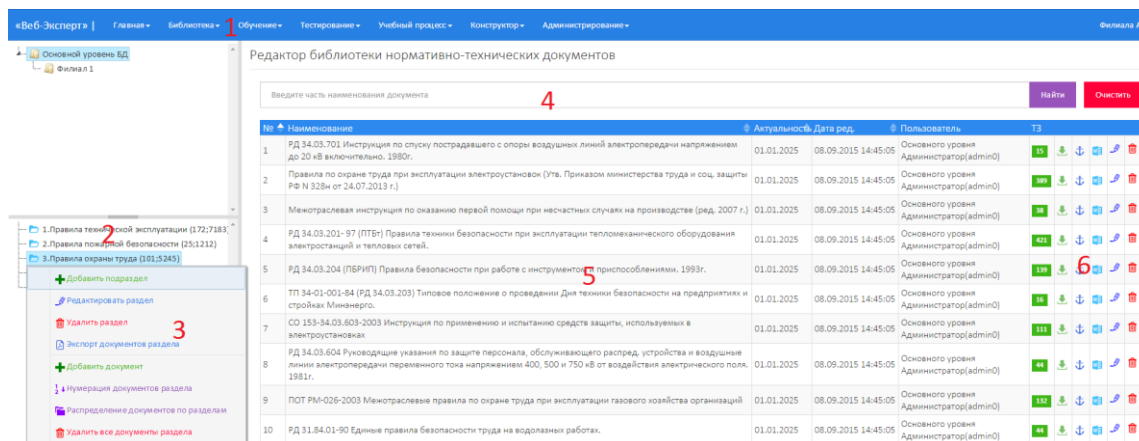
«Веб-Эксперт» | Главная▾ Библиотека▾ 1 Обучение▾ Тестирование▾ Учебный процесс▾ Конструктор▾ Администрирование▾ Филиал А

Основной уровень БД
Филиал 1

Редактор библиотеки нормативно-технических документов

Введите часть наименования документа 4 Найти Очистить

| № | Наименование | Актуальность | Дата ред. | Пользователь | ТЗ |
|---|---|---|---|---|---|
| 1 | РД 34.03.701 Инструкция по спуску пострадавшего с опоры воздушных линий электропередачи напряжением до 20 кВ включительно. 1980г. | 01.01.2025 | 08.09.2015 14:45:05 | Основного уровня Администратор(admin0) | 15 |
| 2 | Правила по охране труда при эксплуатации электроустановок (Утв. Приказом министерства труда и соц. защиты РФ N 328н от 24.07.2013 г.) | 01.01.2025 | 08.09.2015 14:45:05 | Основного уровня Администратор(admin0) | 389 |
| 3 | Межотраслевая инструкция по оказанию первой помощи при несчастных случаях на производстве (ред. 2007 г.) | 01.01.2025 | 08.09.2015 14:45:05 | Основного уровня Администратор(admin0) | 38 |
| 4 | РД 34.03.201- 97 (ПТБт) Правила техники безопасности при эксплуатации тепломеханического оборудования электростанций и тепловых сетей. | 01.01.2025 | 08.09.2015 14:45:05 | Основного уровня Администратор(admin0) | 421 |
| 5 | РД 34.03.204 (ПБРИП) Правила безопасности при работе с инструментом 5 приспособлениями. 1993г. | 01.01.2025 | 08.09.2015 14:45:05 | Основного уровня Администратор(admin0) | 139 6 |
| 6 | ТП 34-01-001-84 (РД 34.03.203) Типовое положение о проведении Дня техники безопасности на предприятиях и стройках Минэнерго. | 01.01.2025 | 08.09.2015 14:45:05 | Основного уровня Администратор(admin0) | 16 |
| 7 | СО 153-34.03.603-2003 Инструкция по применению и испытанию средств защиты, используемых в электроустановках | 01.01.2025 | 08.09.2015 14:45:05 | Основного уровня Администратор(admin0) | 111 |
| 8 | РД 34.03.604 Руководящие указания по защите персонала, обслуживающего распред. устройства и воздушные линии электропередачи переменного тока напряжением 400, 500 и 750 кВ от воздействия электрического поля. 1981г. | 01.01.2025 | 08.09.2015 14:45:05 | Основного уровня Администратор(admin0) | 44 |
| 9 | ПОТ РМ-026-2003 Межотраслевые правила по охране труда при эксплуатации газового хозяйства организаций | 01.01.2025 | 08.09.2015 14:45:05 | Основного уровня Администратор(admin0) | 152 |
| 10 | РД 31.84.01-90 Единые правила безопасности труда на водолазных работах. | 01.01.2025 | 08.09.2015 14:45:05 | Основного уровня Администратор(admin0) | 44 |

1.Правила технической эксплуатации (172;7183)
2.Правила пожарной безопасности (25;1212) 2
3.Правила охраны труда (101;5245)

Добавить подраздел
Редактировать раздел
Удалить раздел 3
Экспорт документов раздела
Добавить документ
Нумерация документов раздела
Распределение документов по разделам
Удалить все документы раздела